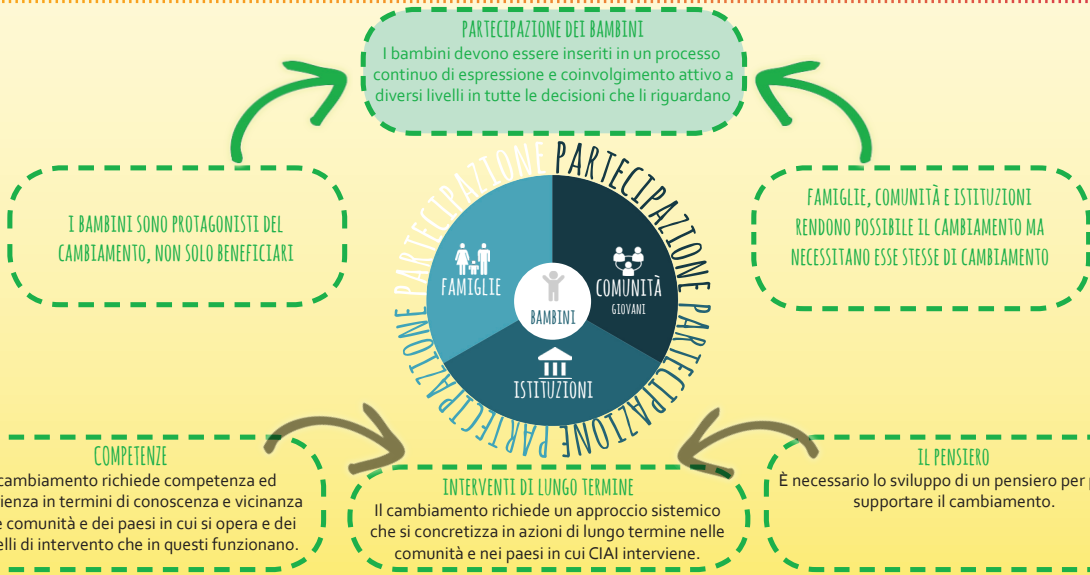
PARTECIPAZIONE DEI BAMBINI
I bambini devono essere inseriti in un processo continuo di espressione e coinvolgimento attivo a diversi livelli in tutte le decisioni che li riguardano

I BAMBINI SONO PROTAGONISTI DEL CAMBIAMENTO, NON SOLO BENEFICIARI

PARTECIPAZIONE PARTECIPAZIONE PARTECIPAZIONE PARTECIPAZIONE PARTECIPAZIONE

FAMIGLIE

BAMBINI

COMUNITÀ
GIOVANI

ISTITUZIONI

FAMIGLIE, COMUNITÀ E ISTITUZIONI RENDONO POSSIBILE IL CAMBIAMENTO MA NECESSITANO ESSE STESSE DI CAMBIAMENTO

COMPETENZE
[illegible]cambiamento richiede competenza ed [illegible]ienza in termini di conoscenza e vicinanza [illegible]e comunità e dei paesi in cui si opera e dei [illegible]elli di intervento che in questi funzionano.

INTERVENTI DI LUNGO TERMINE
Il cambiamento richiede un approccio sistemico che si concretizza in azioni di lungo termine nelle comunità e nei paesi in cui CIAI interviene.

IL PENSIERO
È necessario lo sviluppo di un pensiero per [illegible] supportare il cambiamento.